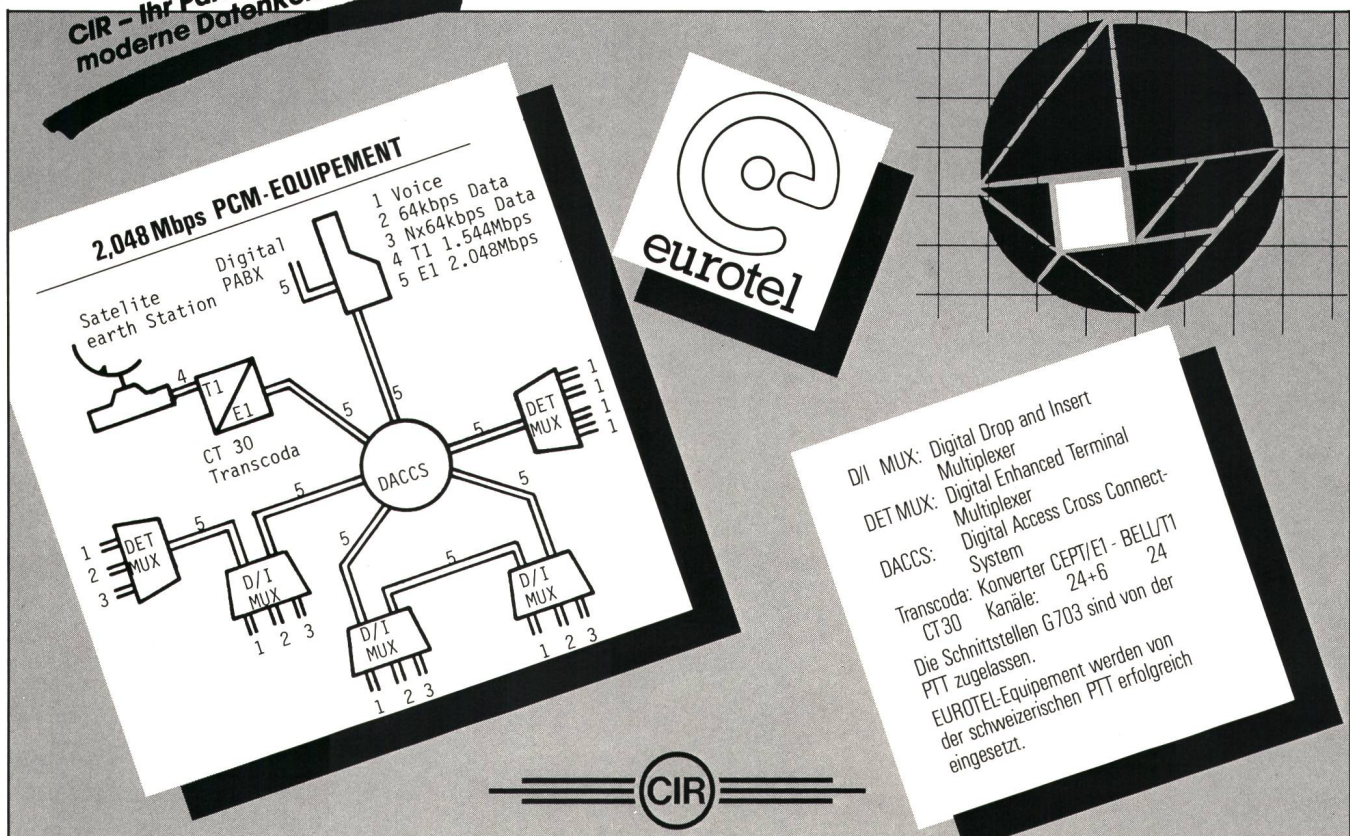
CIR – Ihr Pa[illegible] moderne Datenk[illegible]

2,048 Mbps PCM-EQUIPEMENT

1 Voice
2 64kbps Data
3 Nx64kbps Data
4 T1 1.544Mbps
5 E1 2.048Mbps

Digital PABX

Satelite earth Station

5

4

T1

E1

CT 30 Transcoda

5

5

DACCS

5

DET MUX

1 1 1 1

5

5

5

DET MUX

1 2 3

D/I MUX

1 2 3

5

5

D/I MUX

1 2 3

D/I MUX

1 2 3

eurotel

D/I MUX: Digital Drop and Insert Multiplexer
DET MUX: Digital Enhanced Terminal Multiplexer
DACCS: Digital Access Cross Connect-System
Transcoda: Konverter CEPT/E1 - BELL/T1
CT30 Kanäle: 24+6 24

Die Schnittstellen G703 sind von der PTT zugelassen.

EUROTEL-Equipement werden von der schweizerischen PTT erfolgreich eingesetzt.

CIR